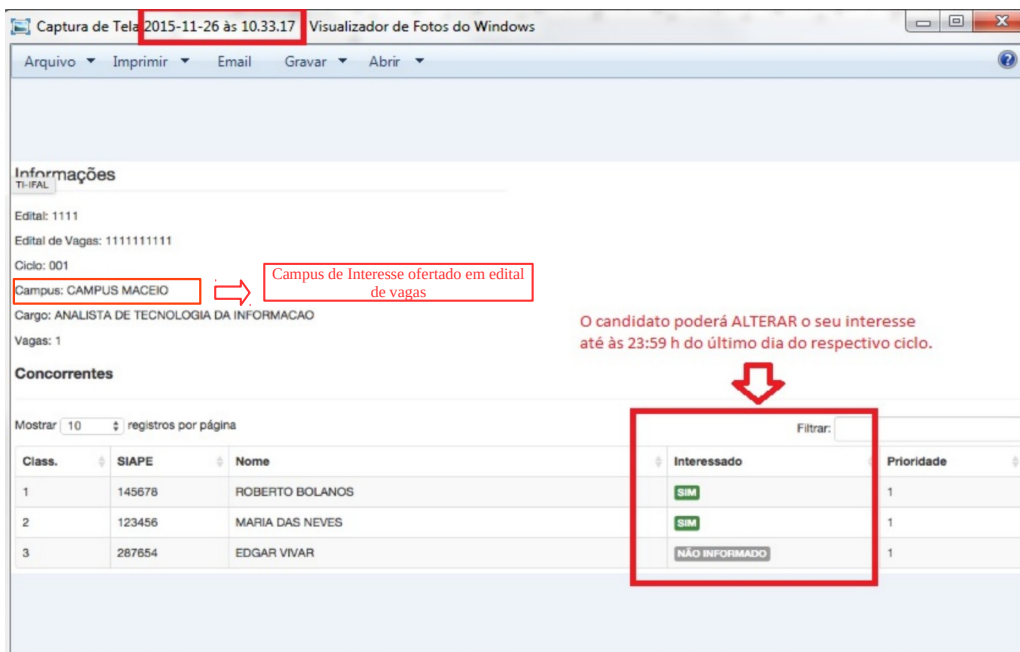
Captura de Tela 2015-11-26 às 10.33.17 Visualizador de Fotos do Windows

Arquivo ▾ Imprimir ▾ Email Gravar ▾ Abrir ▾

Informações

TI-IFAL

Edital: 1111

Edital de Vagas: 1111111111

Ciclo: 001

Campus: CAMPUS MACEIO

Campus de Interesse ofertado em edital de vagas

Cargo: ANALISTA DE TECNOLOGIA DA INFORMACAO

Vagas: 1

O candidato poderá ALTERAR o seu interesse até às 23:59 h do último dia do respectivo ciclo.

Concorrentes

Mostrar 10 registros por página

Filtrar:

| Class. | SIAPE | Nome | Interessado | Prioridade |
|---|---|---|---|---|
| 1 | 145678 | ROBERTO BOLANOS | SIM | 1 |
| 2 | 123456 | MARIA DAS NEVES | SIM | 1 |
| 3 | 287654 | EDGAR VIVAR | NÃO INFORMADO | 1 |